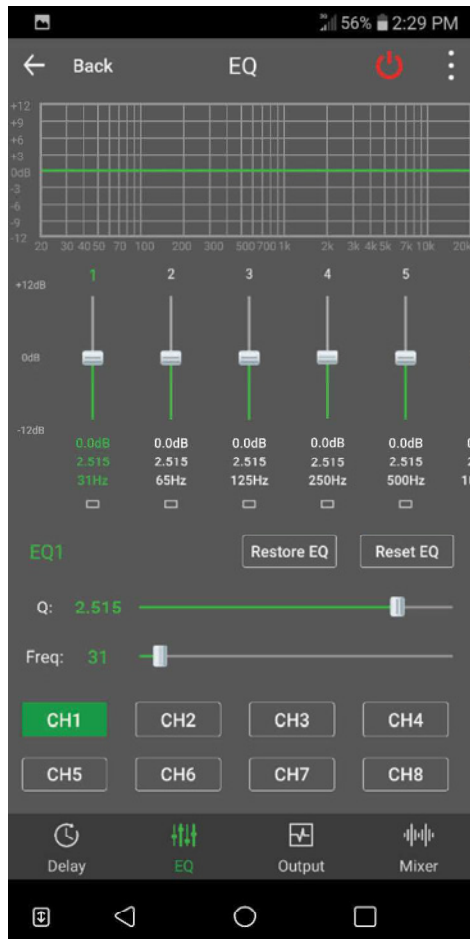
56% 2:29 PM

Back EQ

+12
+9
+6
+3
0dB
-3
-6
-9
-12
20 30 40 50 70 100 200 300 500 700 1k 2k 3k 4k 5k 7k 10k 20k

+12dB
0dB
-12dB

1 2 3 4 5

| 0.0dB | 0.0dB | 0.0dB | 0.0dB | 0.0dB |
|---|---|---|---|---|
| 2.515 | 2.515 | 2.515 | 2.515 | 2.515 |
| 31Hz | 65Hz | 125Hz | 250Hz | 500Hz |

EQ1
Restore EQ
Reset EQ

Q: 2.515

Freq: 31

CH1 CH2 CH3 CH4
CH5 CH6 CH7 CH8

Delay EQ Output Mixer